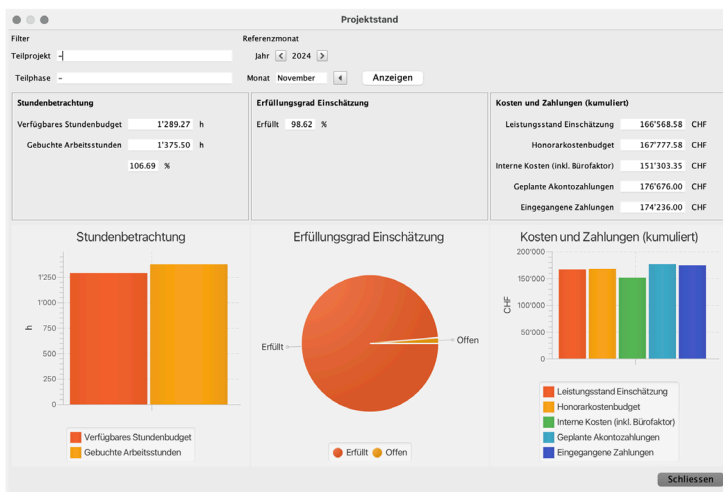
Projektstand

Filter

Teilprojekt –

Teilphase –

Referenzmonat

Jahr < 2024 >

Monat November < Anzeigen

Stundenbetrachtung

Verfügbares Stundenbudget 1'289.27 h

Gebuchte Arbeitsstunden 1'375.50 h

106.69 %

Erfüllungsgrad Einschätzung

Erfüllt 98.62 %

Kosten und Zahlungen (kumuliert)

Leistungsstand Einschätzung 166'568.58 CHF

Honorarkostenbudget 167'777.58 CHF

Interne Kosten (inkl. Bürofaktor) 151'303.35 CHF

Geplante Akontozahlungen 176'676.00 CHF

Eingegangene Zahlungen 174'236.00 CHF

Stundenbetrachtung

h

1'250

1'000

750

500

250

0

Verfügbares Stundenbudget

Gebuchte Arbeitsstunden

Erfüllungsgrad Einschätzung

Erfüllt

Offen

Erfüllt Offen

Kosten und Zahlungen (kumuliert)

CHF

200'000

150'000

100'000

50'000

0

Leistungsstand Einschätzung

Honorarkostenbudget

Interne Kosten (inkl. Bürofaktor)

Geplante Akontozahlungen

Eingegangene Zahlungen

Schliessen